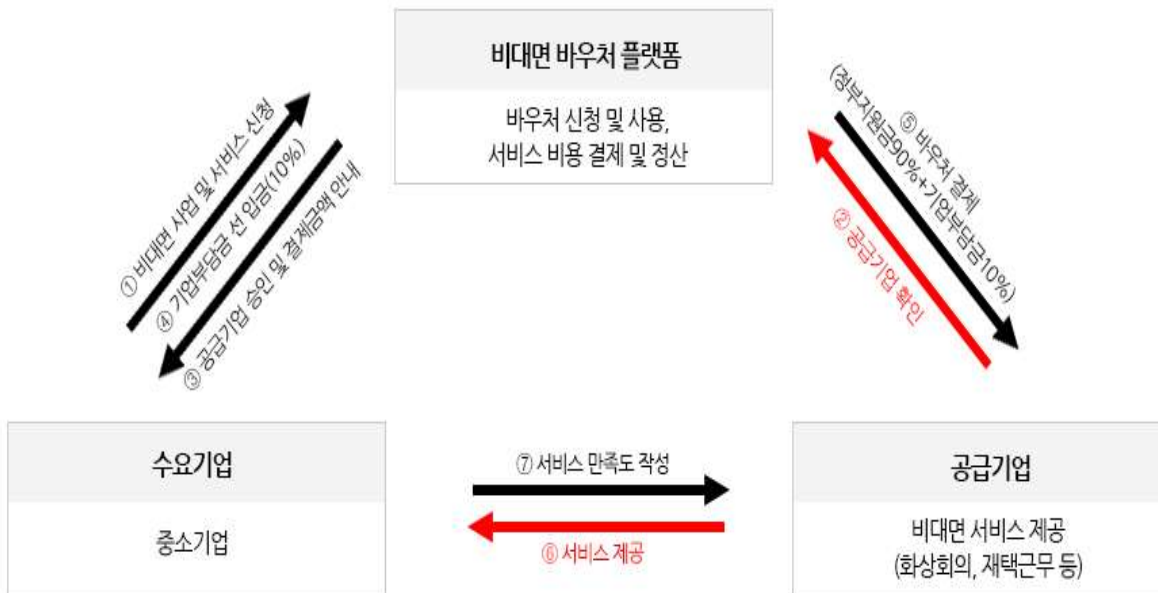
비대면 바우처 플랫폼

바우처 신청 및 사용,
서비스 비용 결제 및 정산

① 비대면 사업 및 서비스 신청

④ 기업부담금 선 입금(10%)

③ 공급기업 승인 및 결제금액 안내

⑤ 바우처 결제
(정부지원금90%+기업부담금10%)

② 공급기업 확인

수요기업

중소기업

⑦ 서비스 만족도 작성

⑥ 서비스 제공

공급기업

비대면 서비스 제공
(화상회의, 재택근무 등)